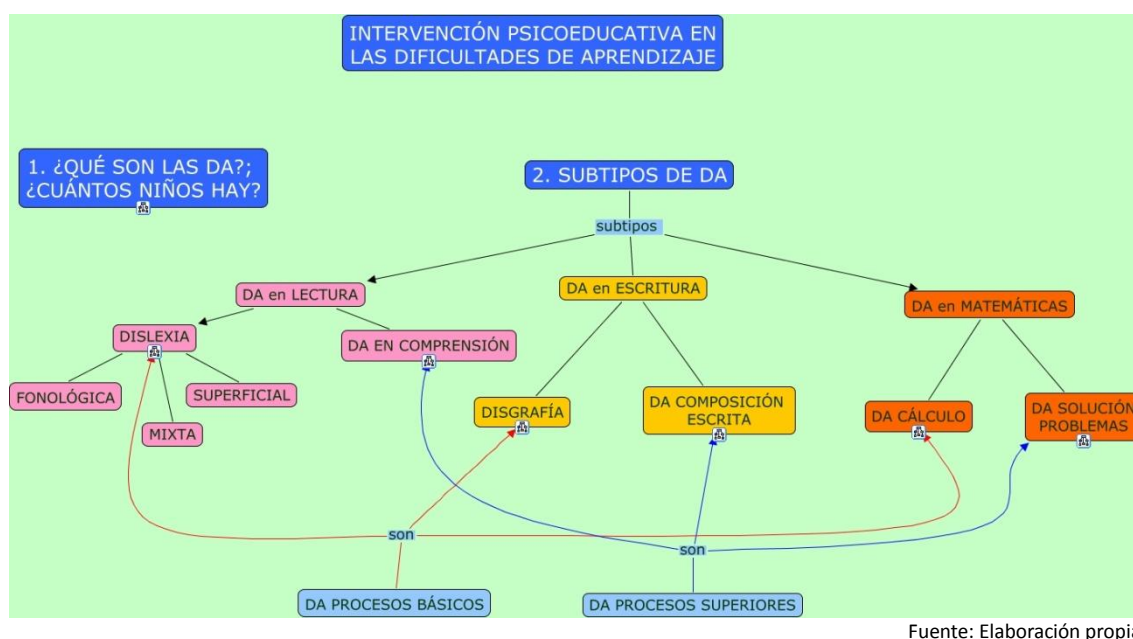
INTERVENCIÓN PSICOEDUCATIVA EN LAS DIFICULTADES DE APRENDIZAJE

1. ¿QUÉ SON LAS DA?; ¿CUÁNTOS NIÑOS HAY?

2. SUBTIPOS DE DA

subtipos

DA en LECTURA

DA en ESCRITURA

DA en MATEMÁTICAS

DISLEXIA

DA EN COMPRENSIÓN

FONOLÓGICA

SUPERFICIAL

MIXTA

DISGRAFÍA

DA COMPOSICIÓN ESCRITA

DA CÁLCULO

DA SOLUCIÓN PROBLEMAS

son

son

DA PROCESOS BÁSICOS

DA PROCESOS SUPERIORES

Fuente: Elaboración propi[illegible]